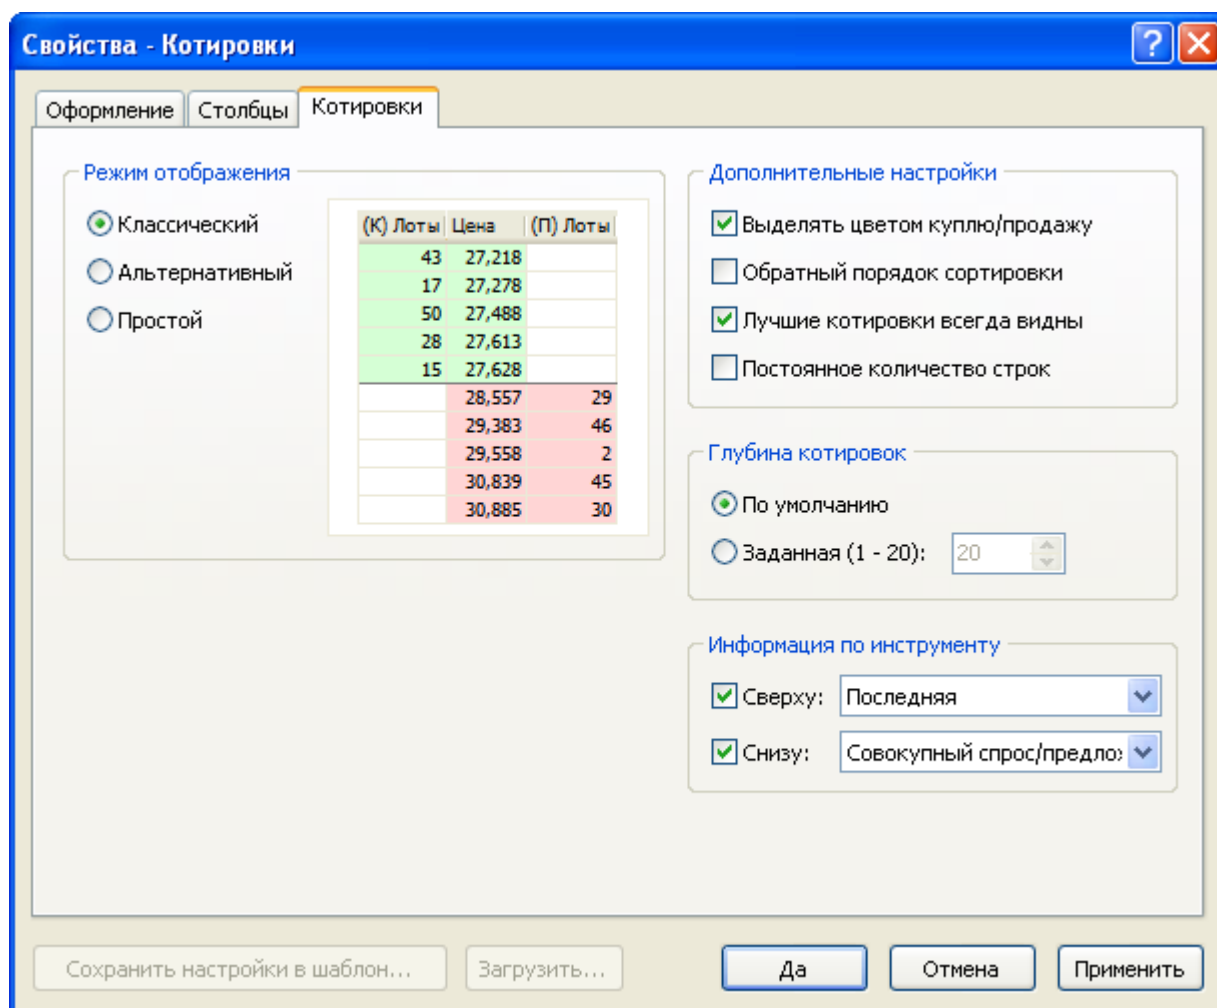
Свойства - Котировки

Оформление | Столбцы | Котировки

Режим отображения

Классический
Альтернативный
Простой

| (К) Лоты | Цена | (П) Лоты |
|---|---|---|
| 43 | 27,218 | |
| 17 | 27,278 | |
| 50 | 27,488 | |
| 28 | 27,613 | |
| 15 | 27,628 | |
| | 28,557 | 29 |
| | 29,383 | 46 |
| | 29,558 | 2 |
| | 30,839 | 45 |
| | 30,885 | 30 |

Дополнительные настройки

Выделять цветом куплю/продажу
Обратный порядок сортировки
Лучшие котировки всегда видны
Постоянное количество строк

Глубина котировок

По умолчанию
Заданная (1 - 20): 20

Информация по инструменту

Сверху: Последняя
Снизу: Совокупный спрос/предло

Сохранить настройки в шаблон... Загрузить... Да Отмена Применить